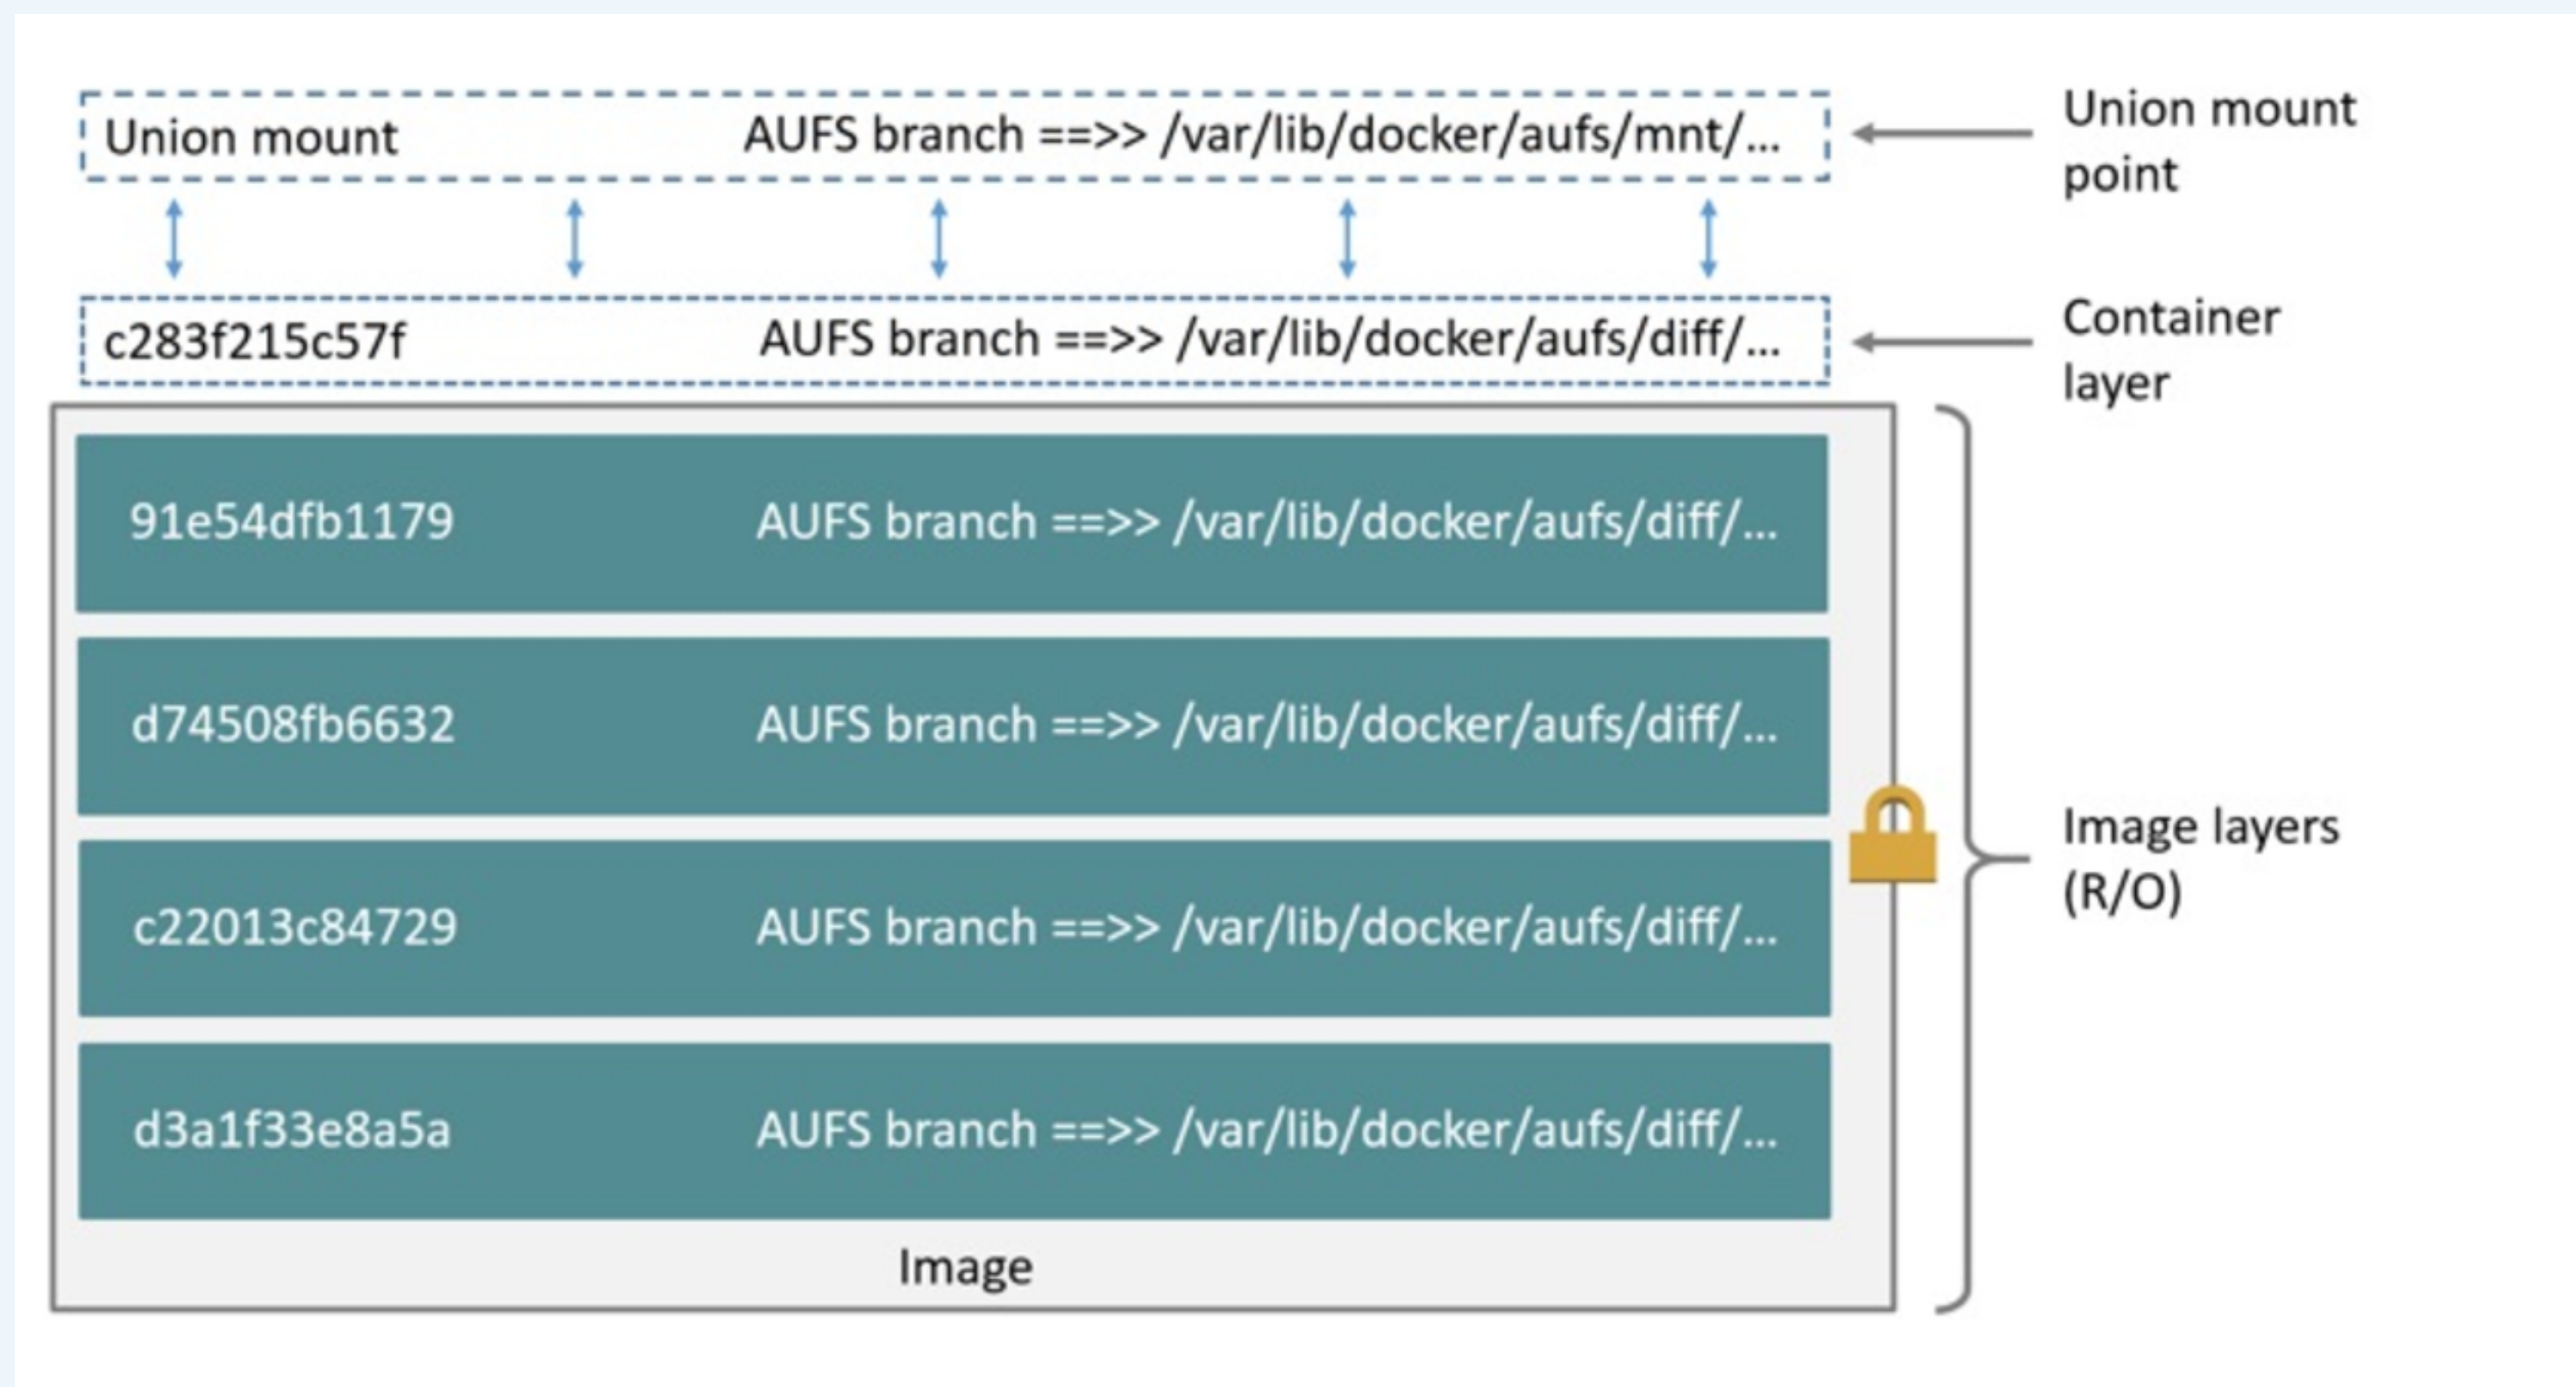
Union mount AUFS branch ==>> /var/lib/docker/aufs/mnt/...

Union mount point

c283f215c57f AUFS branch ==>> /var/lib/docker/aufs/diff/...

Container layer

91e54dfb1179 AUFS branch ==>> /var/lib/docker/aufs/diff/...

d74508fb6632 AUFS branch ==>> /var/lib/docker/aufs/diff/...

c22013c84729 AUFS branch ==>> /var/lib/docker/aufs/diff/...

d3a1f33e8a5a AUFS branch ==>> /var/lib/docker/aufs/diff/...

Image

Image layers (R/O)